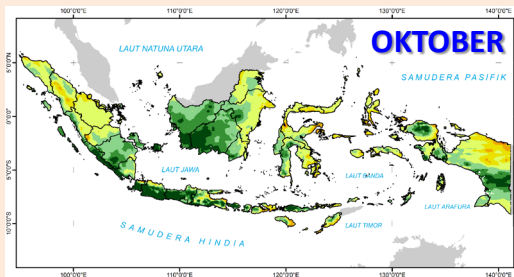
100°0'0"E 110°0'0"E 120°0'0"E 130°0'0"E 140°0'0"E

OKTOBER

LAUT NATUNA UTARA

SAMUDERA PASIFIK

5°0'0"N

0°0'0"

5°0'0"S

10°0'0"S

LAUT JAWA

LAUT BANDA

LAUT ARAFURA

LAUT TIMOR

SAMUDERA HINDIA

100°0'0"E 110°0'0"E 120°0'0"E 130°0'0"E 140°0'0"E